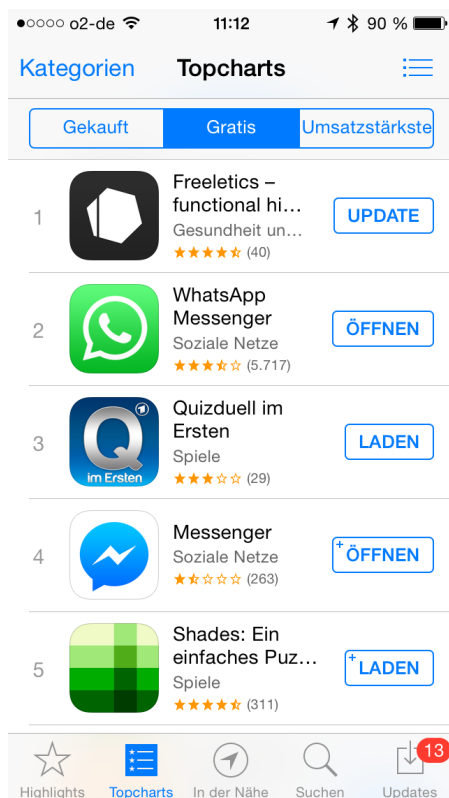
●○○○○ o2-de 11:12 90 %

Kategorien Topcharts

Gekauft | Gratis | Umsatzstärkste

1 Freeletics – functional hi... Gesundheit un... ★★★★½ (40) UPDATE

2 WhatsApp Messenger Soziale Netze ★★★½☆ (5.717) ÖFFNEN

3 Quizduell im Ersten Spiele ★★★☆☆ (29) LADEN

Q im Ersten

4 Messenger Soziale Netze ★½☆☆☆ (263) + ÖFFNEN

5 Shades: Ein einfaches Puz... Spiele ★★★★½ (311) + LADEN

Highlights Topcharts In der Nähe Suchen 13 Updates